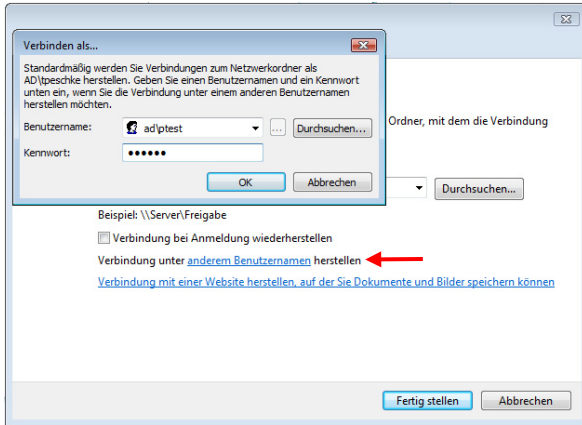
Verbinden als...

Standardmäßig werden Sie Verbindungen zum Netzwerkordner als AD\tpeschke herstellen. Geben Sie einen Benutzernamen und ein Kennwort unten ein, wenn Sie die Verbindung unter einem anderen Benutzernamen herstellen möchten.

Benutzername: ad\ptest ... Durchsuchen...

Kennwort: ••••••

OK Abbrechen

Ordner, mit dem die Verbindung

Durchsuchen...

Beispiel: \\Server\Freigabe

Verbindung bei Anmeldung wiederherstellen

Verbindung unter anderem Benutzernamen herstellen

Verbindung mit einer Website herstellen, auf der Sie Dokumente und Bilder speichern können

Fertig stellen Abbrechen